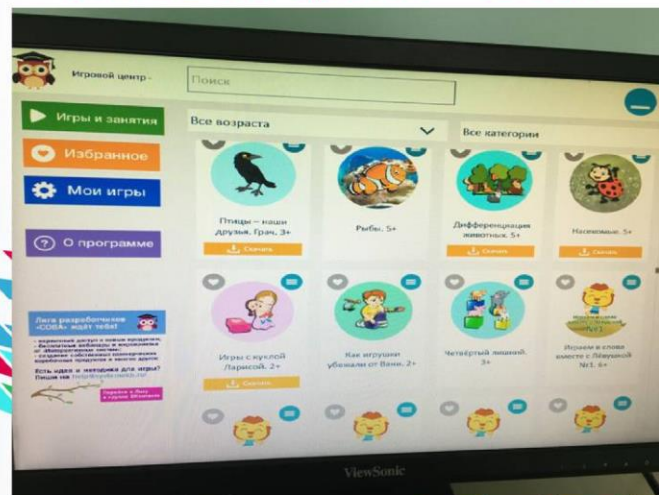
Игровой центр -

Поиск

Игры и занятия

Избранное

Мои игры

О программе

Все возраста

Все категории

Птицы – наши друзья. Грач. 3+

Скачать

Рыбы. 5+

Дифференциация животных. 5+

Скачать

Насекомые. 5+

Скачать

Игры с куклой Ларисой. 2+

Скачать

Как игрушки убежали от Вани. 2+

Четвёртый лишний. 3+

Играем в слова вместе с Лёвушкой №1. 6+

Лига разработчиков «СОВА» ждёт тебя!

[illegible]

Есть идея и методика для игры? Пиши нам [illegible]

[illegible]

ViewSonic